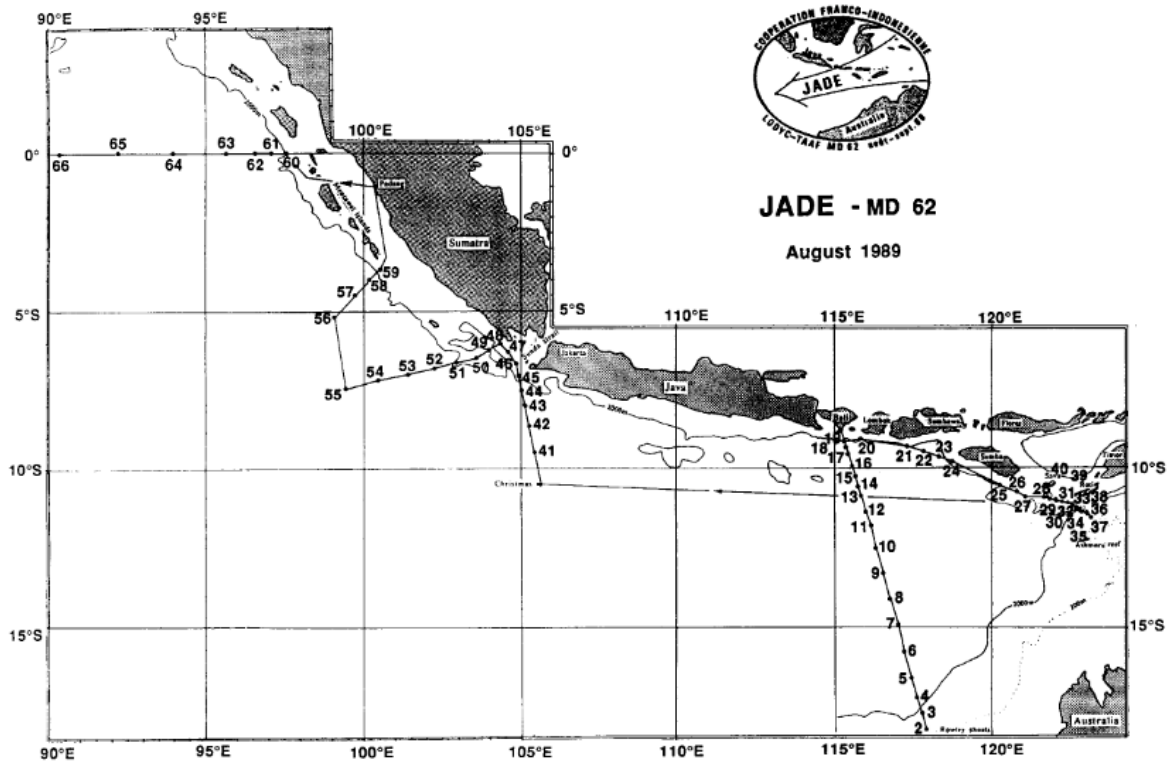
90°E
95°E
100°E
105°E
0°
0°
66
65
64
63
62
61
60
Padang
Mentawai Islands
Sumatra
59
58
57
56
5°S
5°S
110°E
115°E
120°E
55
54
53
52
51
50
49
48
47
46
45
44
43
42
41
Sunda Strait
Jakarta
Java
Bali
Lombok
Sumbawa
Flores
Sumba
Timor
Christmas
10°S
10°S
18
19
17
20
16
21
22
23
24
15
14
13
12
11
10
9
8
7
6
5
4
3
2
Rowley shoals
25
26
27
28
29
30
31
32
33
34
35
36
37
38
39
40
Roti
Ashmore reef
15°S
15°S
Australia
2000m
200m
90°E
95°E
100°E
105°E
110°E
115°E
120°E

COOPERATION FRANCO-INDONESIENNE
Java
JADE
Australia
LODYC-TAAF MD 62 août-sept. 89

JADE - MD 62
August 1989